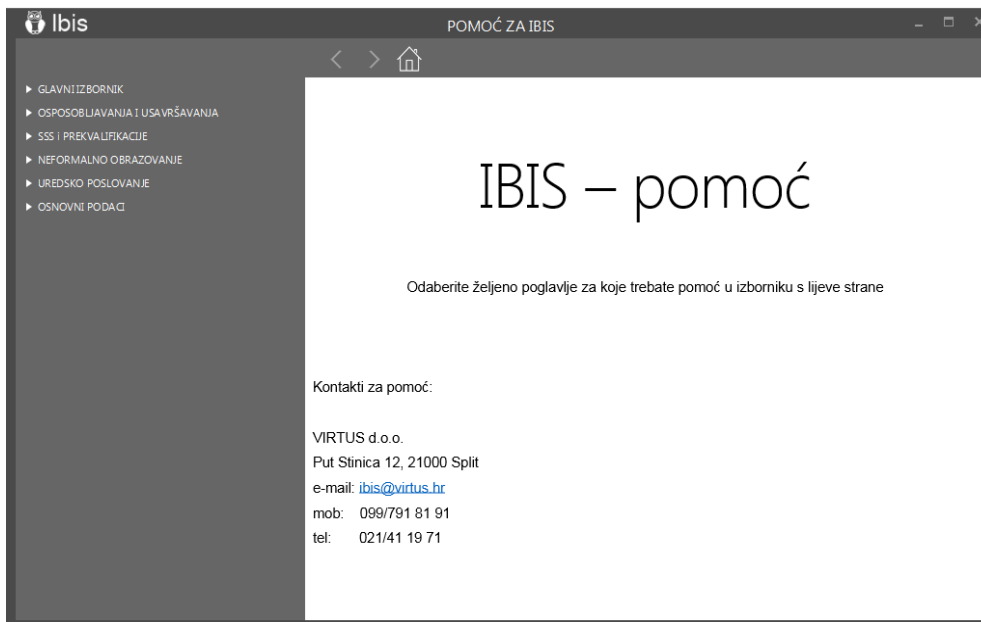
Ibis

POMOĆ ZA IBIS

▶ GLAVNI IZBORNIK
▶ OSPOSOBLJAVANJA I USAVRŠAVANJA
▶ SSS I PREKVALIFIKACIJE
▶ NEFORMALNO OBRAZOVANJE
▶ UREDSKO POSLOVANJE
▶ OSNOVNI PODACI

IBIS – pomoć

Odaberite željeno poglavlje za koje trebate pomoć u izborniku s lijeve strane

Kontakti za pomoć:

VIRTUS d.o.o.
Put Stinica 12, 21000 Split
e-mail: ibis@virtus.hr
mob: 099/791 81 91
tel: 021/41 19 71